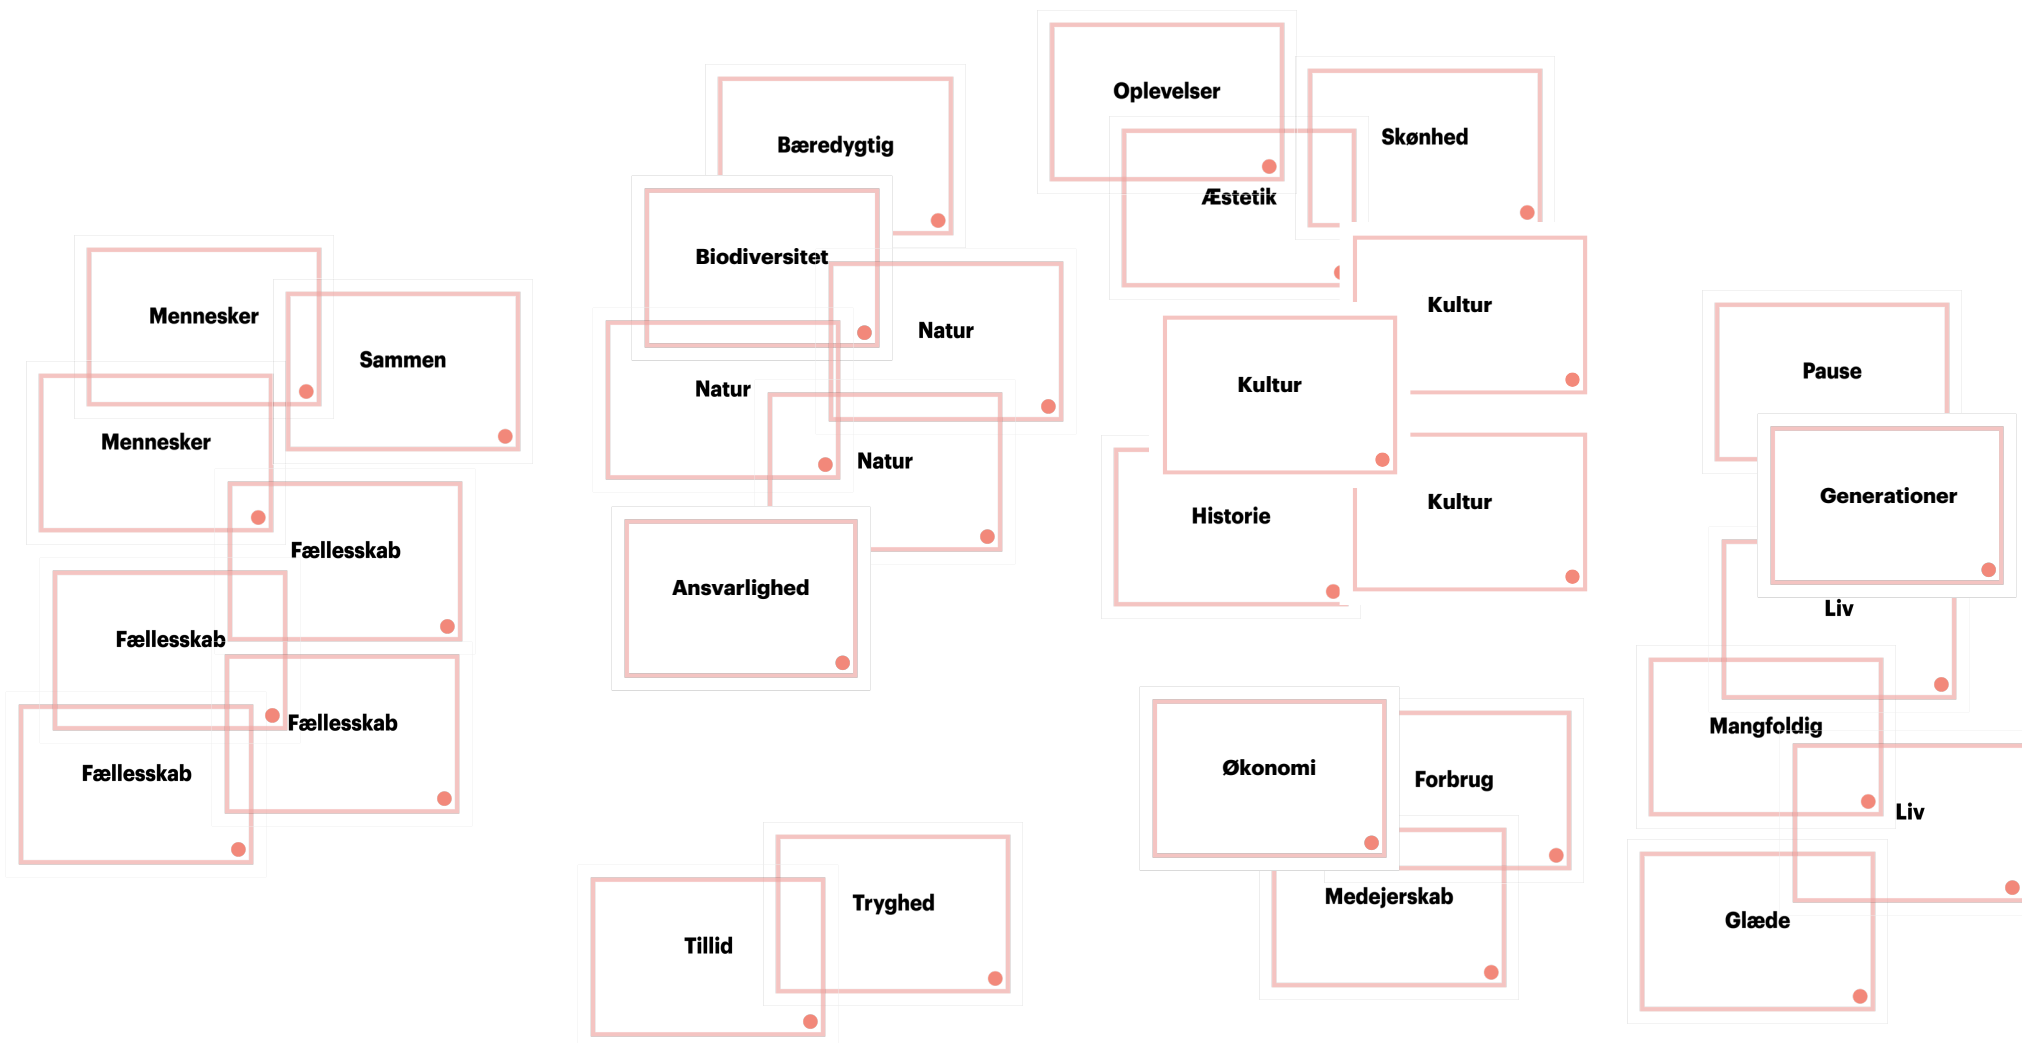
Mennesker

Sammen

Mennesker

Fællesskab

Fællesskab

Fællesskab

Fællesskab

Bæredygtig

Biodiversitet

Natur

Natur

Natur

Ansvarlighed

Tillid

Tryghed

Oplevelser

Skønhed

Æstetik

Kultur

Kultur

Kultur

Historie

Økonomi

Forbrug

Medejerskab

Pause

Generationer

Liv

Mangfoldig

Liv

Glæde